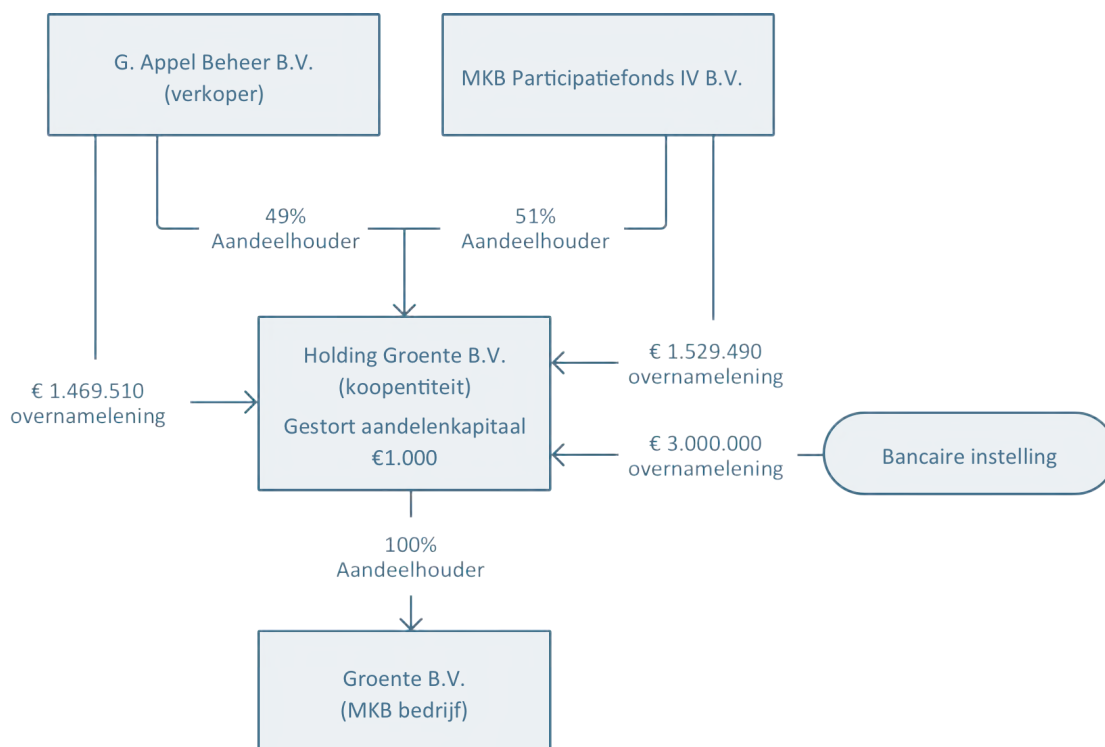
G. Appel Beheer B.V.
(verkoper)

MKB Participatiefonds IV B.V.

49%
Aandeelhouder

51%
Aandeelhouder

€ 1.469.510
overnamelening

Holding Groente B.V.
(koopentiteit)
Gestort aandelenkapitaal
€1.000

€ 1.529.490
overnamelening

€ 3.000.000
overnamelening

Bancaire instelling

100%
Aandeelhouder

Groente B.V.
(MKB bedrijf)